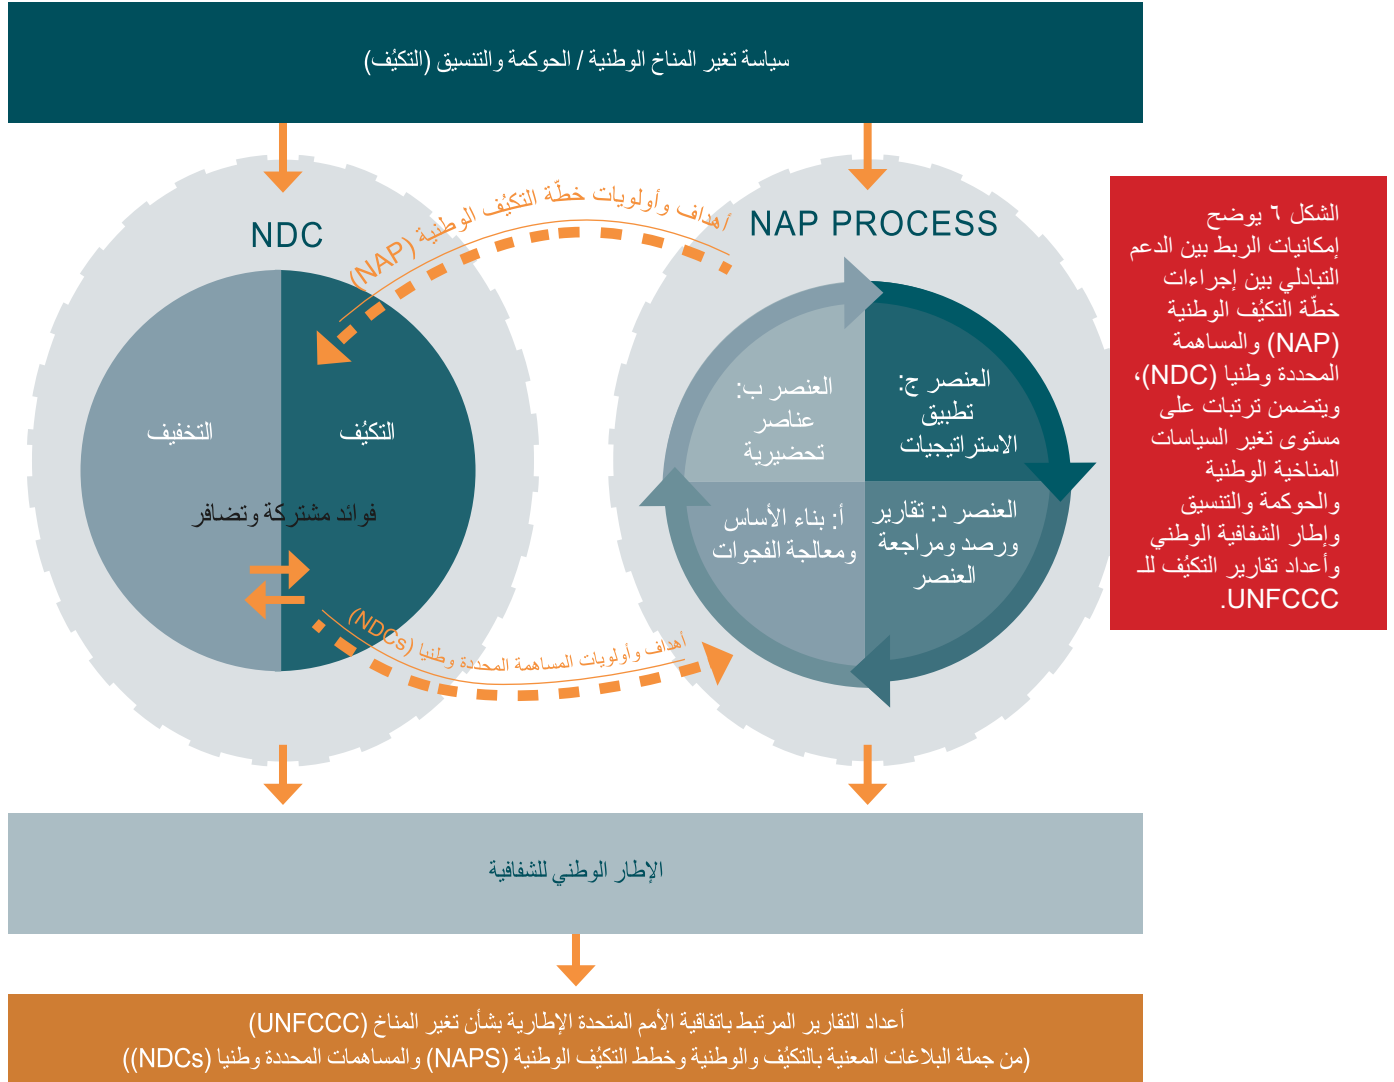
سياسة تغير المناخ الوطنية / الحوكمة والتنسيق (التكيُف)

NDC

NAP PROCESS

أهداف وأولويات خطّة التكيُف الوطنية (NAP)

التخفيف

التكيُف

فوائد مشتركة وتضافر

أهداف وأولويات المساهمة المحددة وطنيا (NDCs)

العنصر ب: عناصر تحضيرية

العنصر ج: تطبيق الاستراتيجيات

أ: بناء الأساس ومعالجة الفجوات

العنصر د: تقارير ورصد ومراجعة العنصر

الشكل ٦ يوضح إمكانيات الربط بين الدعم التبادلي بين إجراءات خطّة التكيُف الوطنية (NAP) والمساهمة المحددة وطنيا (NDC)، ويتضمن ترتبات على مستوى تغير السياسات المناخية الوطنية والحوكمة والتنسيق وإطار الشفافية الوطني وأعداد تقارير التكيُف لـ UNFCCC.

الإطار الوطني للشفافية

أعداد التقارير المرتبط باتفاقية الأمم المتحدة الإطارية بشأن تغير المناخ (UNFCCC)
(من جملة البلاغات المعنية بالتكيُف والوطنية وخطط التكيُف الوطنية (NAPS) والمساهمات المحددة وطنيا (NDCs))